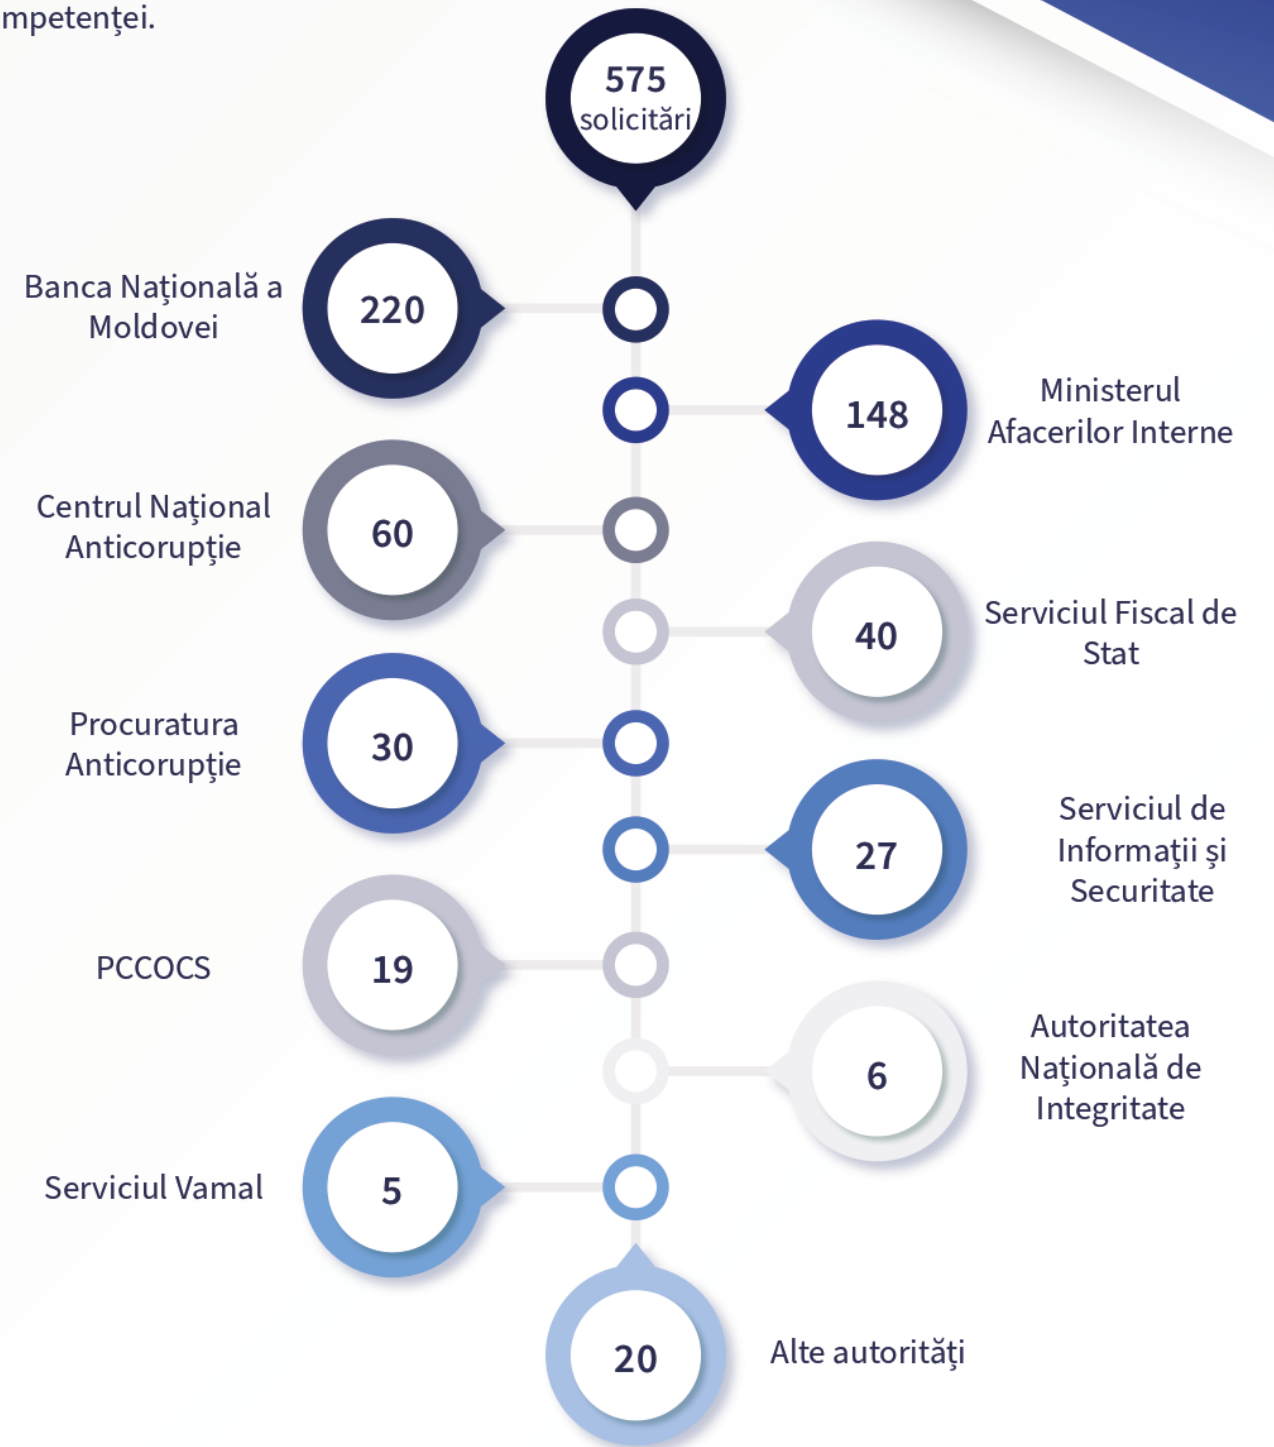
mpetenţei.

575 solicitări

Banca Naţională a Moldovei
220

148
Ministerul Afacerilor Interne

Centrul Naţional Anticorupţie
60

40
Serviciul Fiscal de Stat

Procuratura Anticorupţie
30

27
Serviciul de Informaţii şi Securitate

PCCOCS
19

6
Autoritatea Naţională de Integritate

Serviciul Vamal
5

20
Alte autorităţi